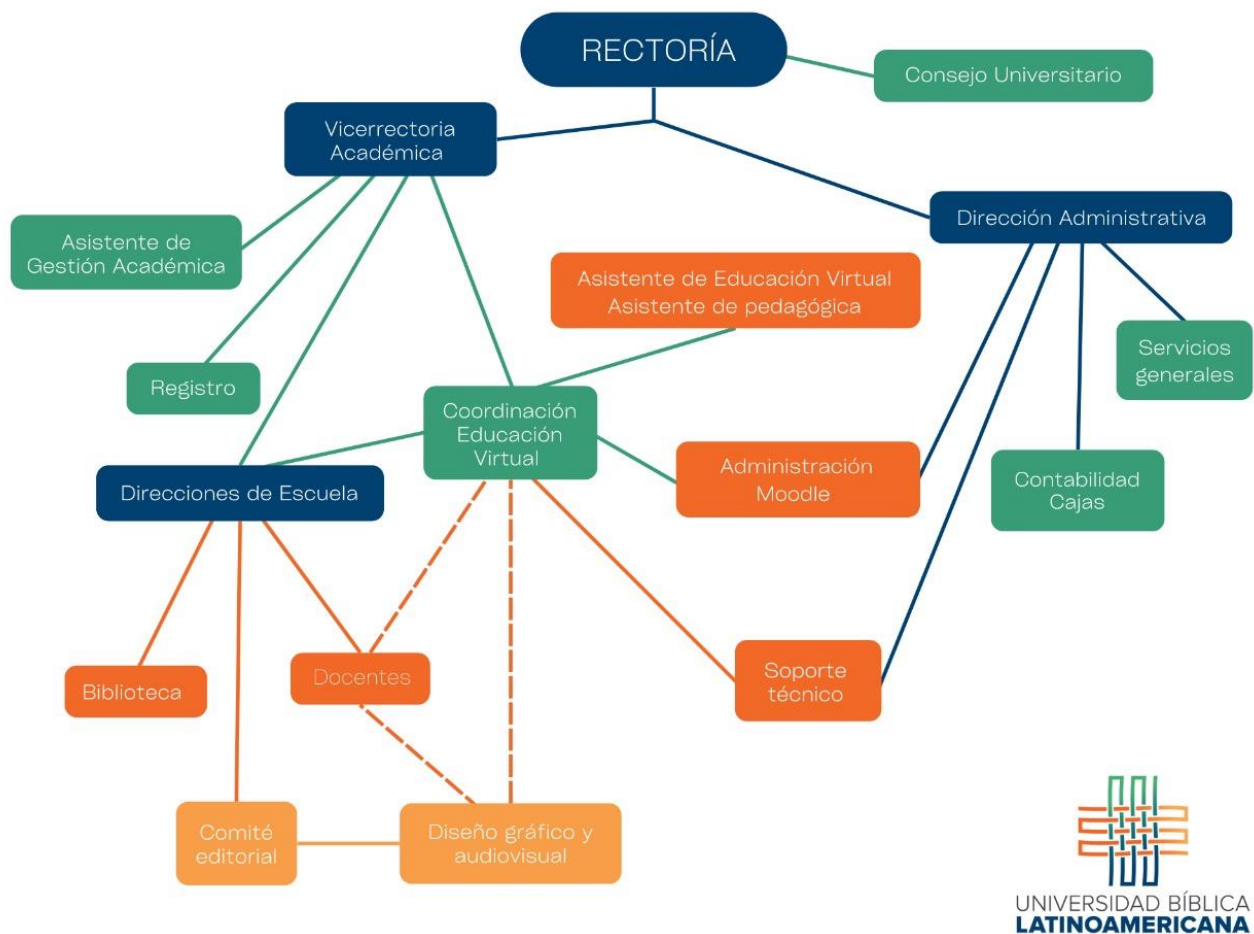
RECTORÍA

Consejo Universitario

Vicerrectoria Académica

Dirección Administrativa

Asistente de Gestión Académica

Asistente de Educación Virtual
Asistente de pedagógica

Servicios generales

Registro

Coordinación Educación Virtual

Administración Moodle

Contabilidad Cajas

Direcciones de Escuela

Biblioteca

Docentes

Soporte técnico

Comité editorial

Diseño gráfico y audiovisual

UNIVERSIDAD BÍBLICA
LATINOAMERICANA